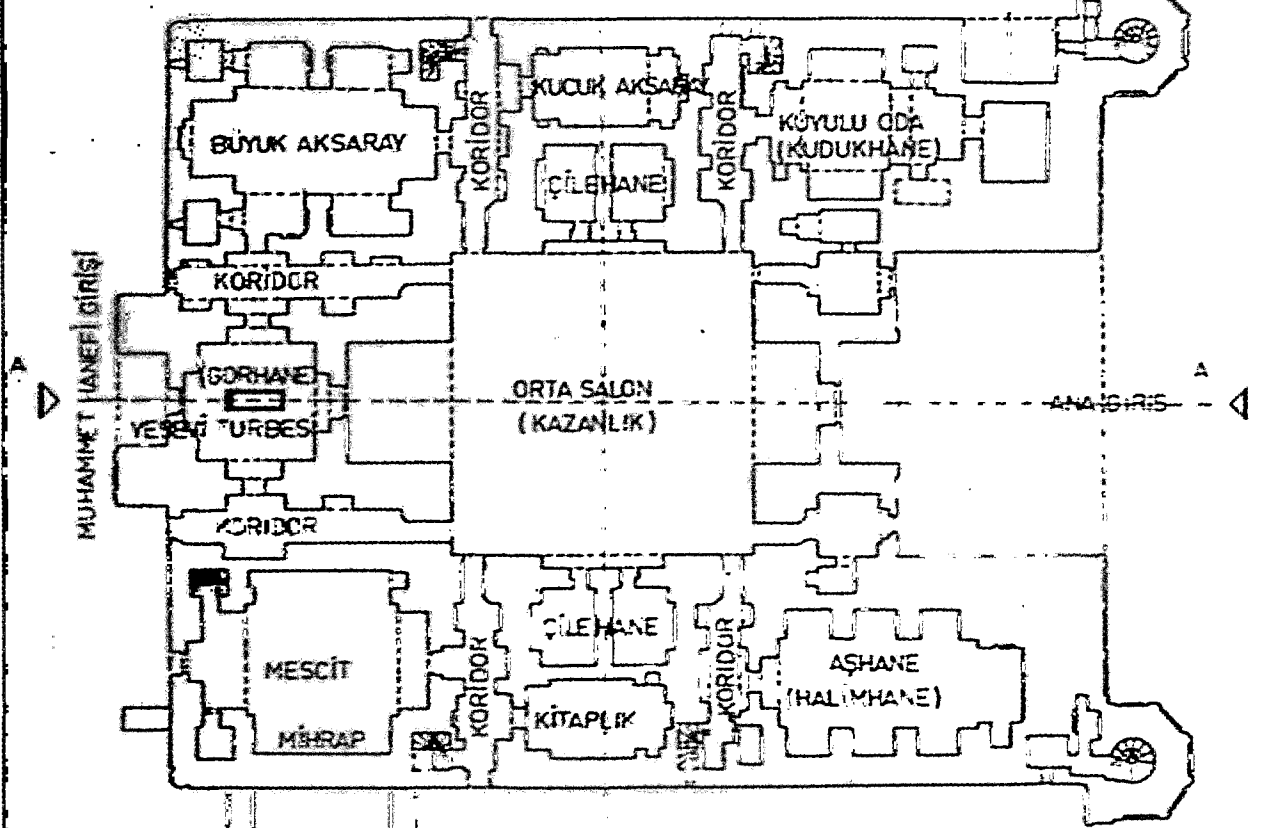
KORİDOR
KUCUK AKSARAY
KORİDOR
KÜYULU ODA (KUDUKHANE)
BÜYUK AKSARAY
ÇİLEHANE
KORİDOR
MUHAMMET HANEFİ GİRİŞİ
A
(GORHANE)
YESEVİ TURBESİ
ORTA SALON (KAZANLIK)
ANA GİRİŞ
A
KORİDOR
ÇİLEHANE
KORİDOR
KORİDOR
MESCİT
AŞHANE (HALİMHANE)
KİTAPLIK
MİHRAP